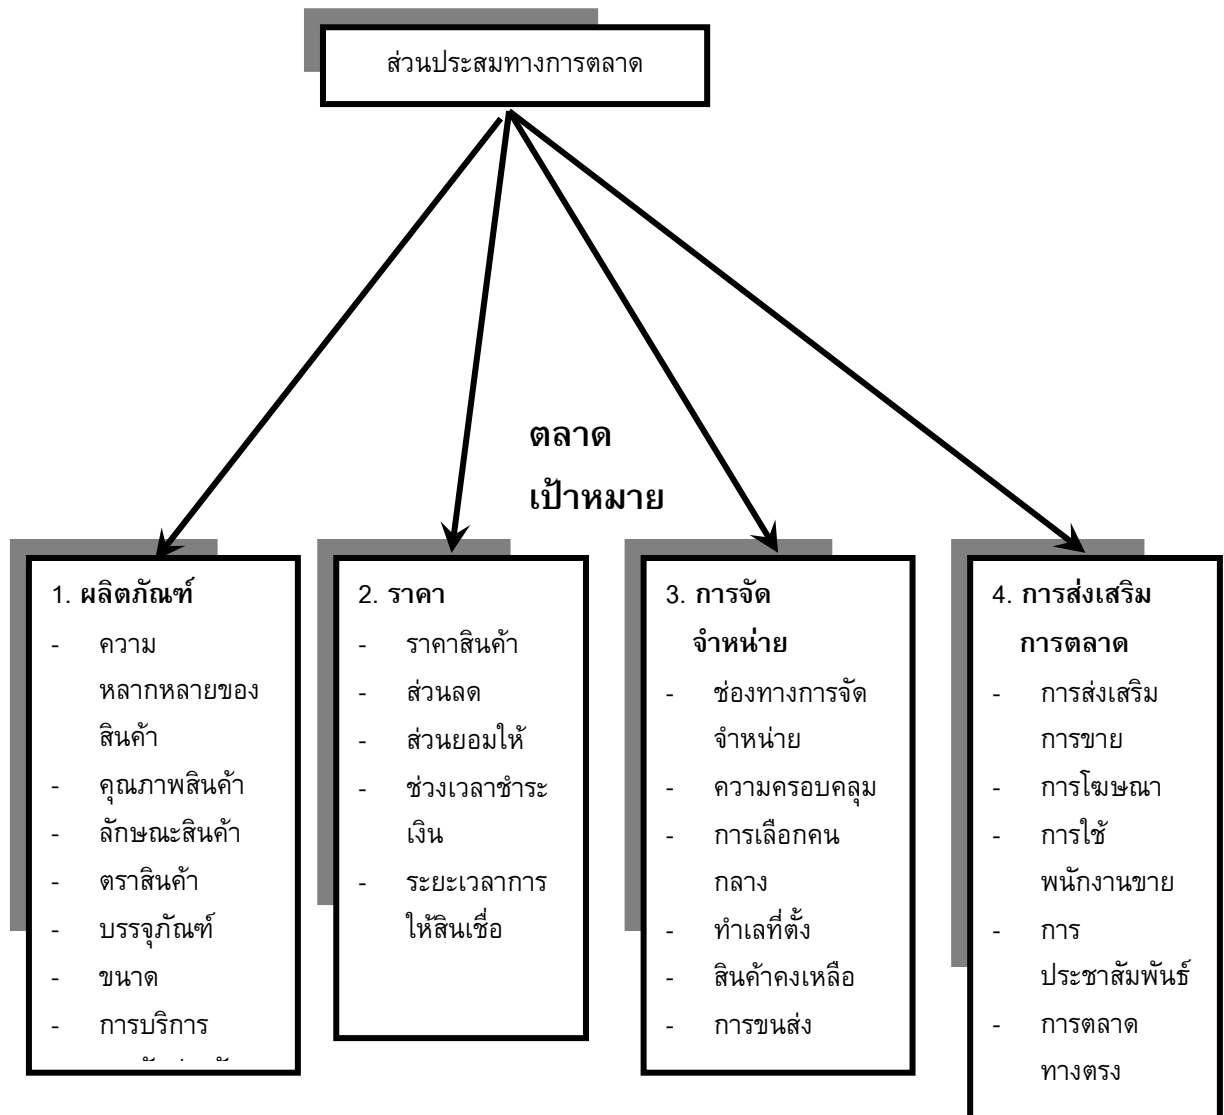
ส่วนประสมทางการตลาด

ตลาดเป้าหมาย

1. ผลิตภัณฑ์
- ความหลากหลายของสินค้า
- คุณภาพสินค้า
- ลักษณะสินค้า
- ตราสินค้า
- บรรจุภัณฑ์
- ขนาด
- การบริการ
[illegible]

2. ราคา
- ราคาสินค้า
- ส่วนลด
- ส่วนยอมให้
- ช่วงเวลาชำระเงิน
- ระยะเวลาการให้สินเชื่อ

3. การจัดจำหน่าย
- ช่องทางการจัดจำหน่าย
- ความครอบคลุม
- การเลือกคนกลาง
- ทำเลที่ตั้ง
- สินค้าคงเหลือ
- การขนส่ง

4. การส่งเสริมการตลาด
- การส่งเสริมการขาย
- การโฆษณา
- การใช้พนักงานขาย
- การประชาสัมพันธ์
- การตลาดทางตรง